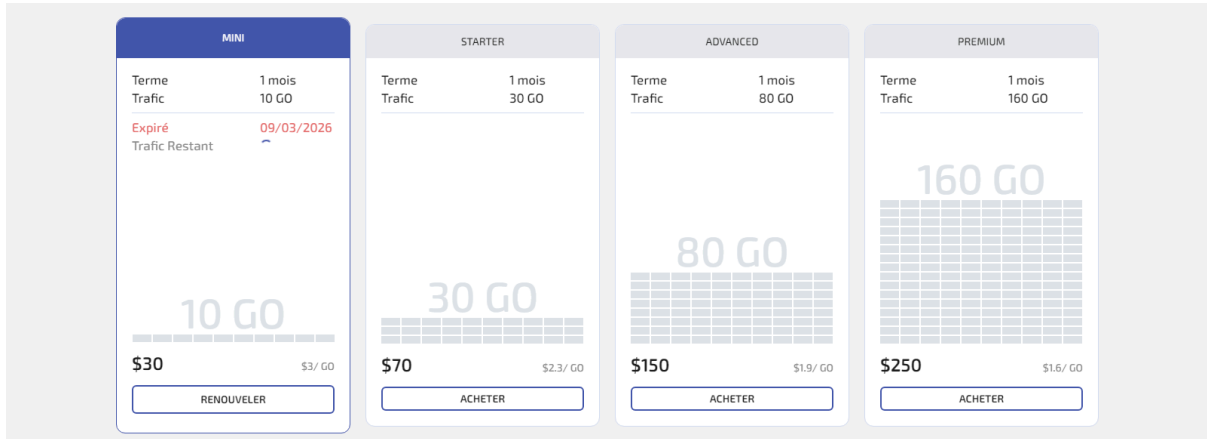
MINI

Terme 1 mois
Trafic 10 GO

Expiré 09/03/2026
Trafic Restant

10 GO

$30 $3/ GO

RENOUVELER

STARTER

Terme 1 mois
Trafic 30 GO

30 GO

$70 $2.3/ GO

ACHETER

ADVANCED

Terme 1 mois
Trafic 80 GO

80 GO

$150 $1.9/ GO

ACHETER

PREMIUM

Terme 1 mois
Trafic 160 GO

160 GO

$250 $1.6/ GO

ACHETER